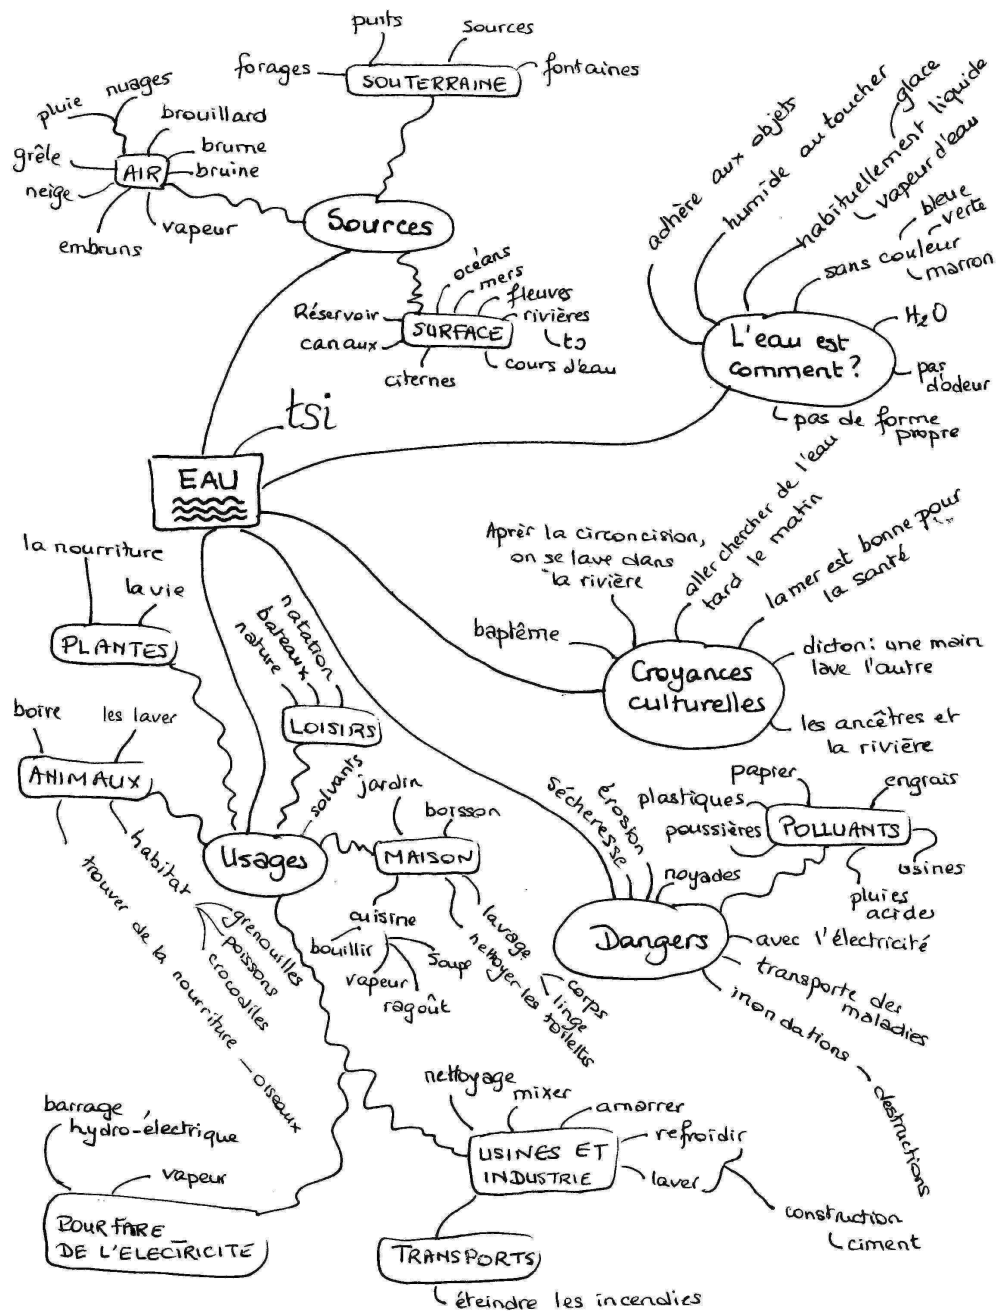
puits
sources
forages
SOUTERRAINE
fontaines
pluie
nuages
brouillard
brume
grêle
AIR
bruine
neige
vapeur
embruns
Sources
océans
mers
fleuves
rivières
Réservoir
SURFACE
canaux
ts
cours d'eau
citernes
adhère aux objets
humide au toucher
glace
habituellement liquide
vapeur d'eau
bleue
verte
sans couleur
marron
$H_2O$
L'eau est comment?
pas d'odeur
pas de forme propre
tsi
EAU
la nourriture
la vie
PLANTES
natation
bateaux
nature
LOISIRS
Après la circoncision, on se lave dans la rivière
aller chercher de l'eau tard le matin
la mer est bonne pour la santé
baptême
Croyances culturelles
dicton: une main lave l'autre
les ancêtres et la rivière
boire
les laver
ANIMAUX
habitat
trouver de la nourriture
oiseaux
grenouilles
poissons
crocodiles
solvants
jardin
boisson
Usages
MAISON
cuisine
bouillir
soupe
vapeur
ragoût
lavage
nettoyer les toilettes
corps
linge
sécheresse
érosion
papier
plastiques
engrais
poussières
POLLUANTS
usines
noyades
pluies acides
Dangers
avec l'électricité
transporte des maladies
inondations
destructions
nettoyage
mixer
amarrer
USINES ET INDUSTRIE
refroidir
laver
construction
ciment
barrage hydro-électrique
vapeur
POUR FAIRE DE L'ELECTRICITE
TRANSPORTS
éteindre les incendies